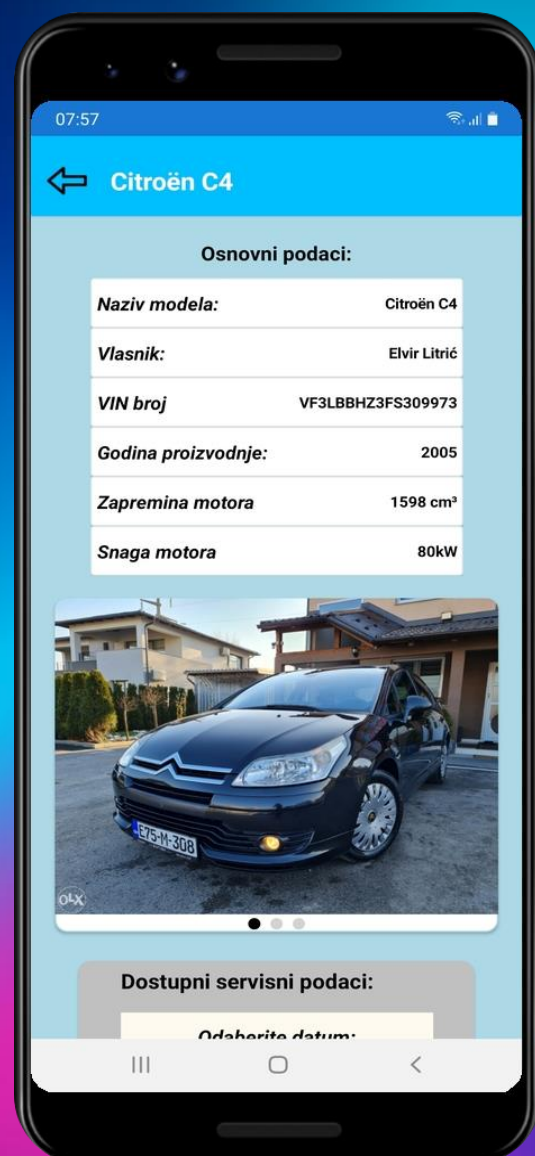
07:57

Citroën C4

Osnovni podaci:

| Naziv modela: | Citroën C4 |
|---|---|
| Vlasnik: | Elvir Litrić |
| VIN broj | VF3LBBHZ3FS309973 |
| Godina proizvodnje: | 2005 |
| Zapremina motora | 1598 cm³ |
| Snaga motora | 80kW |

E75-M-308

OLX

Dostupni servisni podaci:

Odaberite datum:

III ○ <